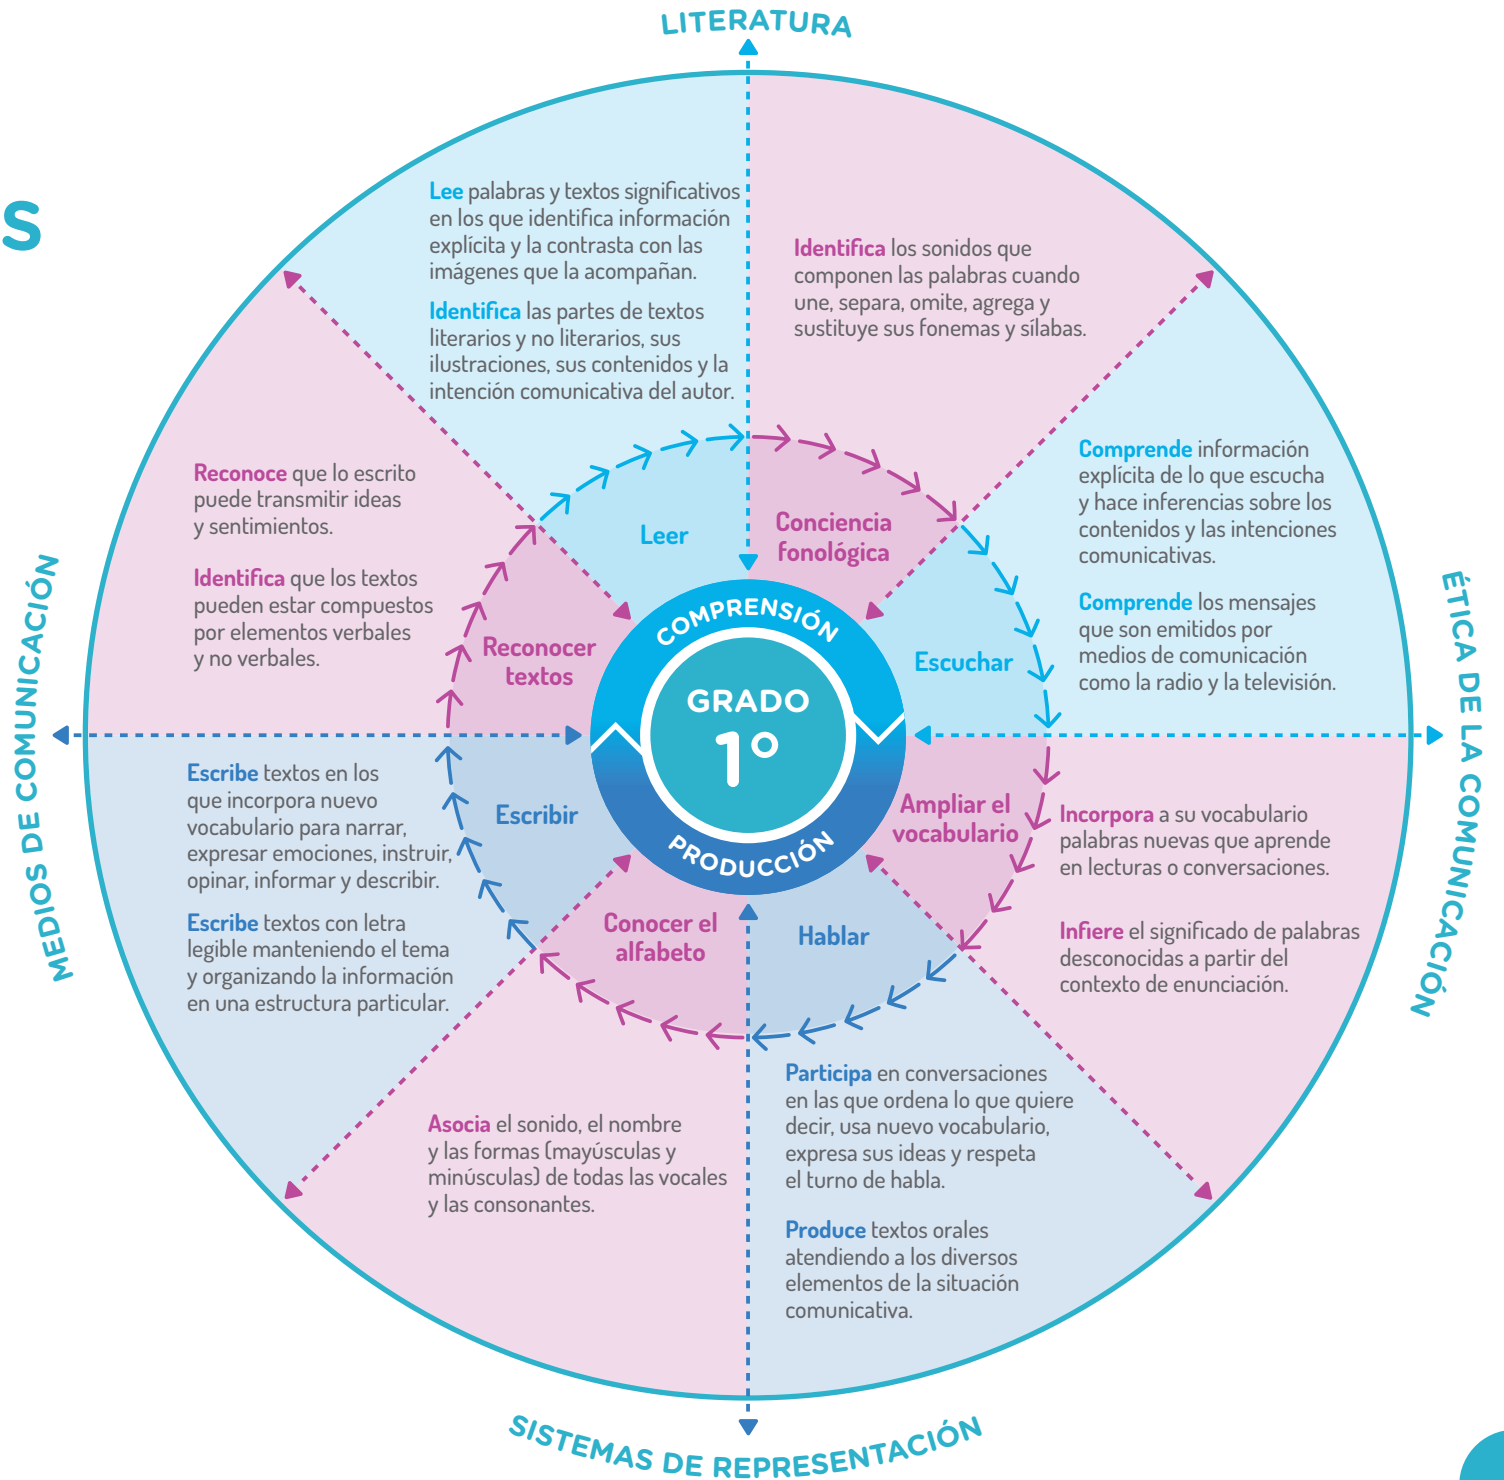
LITERATURA

S

Lee palabras y textos significativos en los que identifica información explícita y la contrasta con las imágenes que la acompañan.

Identifica las partes de textos literarios y no literarios, sus ilustraciones, sus contenidos y la intención comunicativa del autor.

Identifica los sonidos que componen las palabras cuando une, separa, omite, agrega y sustituye sus fonemas y sílabas.

Reconoce que lo escrito puede transmitir ideas y sentimientos.

Identifica que los textos pueden estar compuestos por elementos verbales y no verbales.

Comprende información explícita de lo que escucha y hace inferencias sobre los contenidos y las intenciones comunicativas.

Comprende los mensajes que son emitidos por medios de comunicación como la radio y la televisión.

MEDIOS DE COMUNICACIÓN

ÉTICA DE LA COMUNICACIÓN

Leer

Conciencia fonológica

Reconocer textos

Escuchar

COMPRENSIÓN

GRADO

1°

PRODUCCIÓN

Escribir

Ampliar el vocabulario

Conocer el alfabeto

Hablar

Escribe textos en los que incorpora nuevo vocabulario para narrar, expresar emociones, instruir, opinar, informar y describir.

Escribe textos con letra legible manteniendo el tema y organizando la información en una estructura particular.

Incorpora a su vocabulario palabras nuevas que aprende en lecturas o conversaciones.

Infiere el significado de palabras desconocidas a partir del contexto de enunciación.

Asocia el sonido, el nombre y las formas (mayúsculas y minúsculas) de todas las vocales y las consonantes.

Participa en conversaciones en las que ordena lo que quiere decir, usa nuevo vocabulario, expresa sus ideas y respeta el turno de habla.

Produce textos orales atendiendo a los diversos elementos de la situación comunicativa.

SISTEMAS DE REPRESENTACIÓN